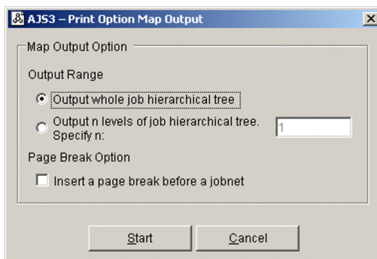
AJS3 – Print Option Map Output

Map Output Option

Output Range

Output whole job hierarchical tree

Output n levels of job hierarchical tree. Specify n:

1

Page Break Option

Insert a page break before a jobnet

Start

Cancel